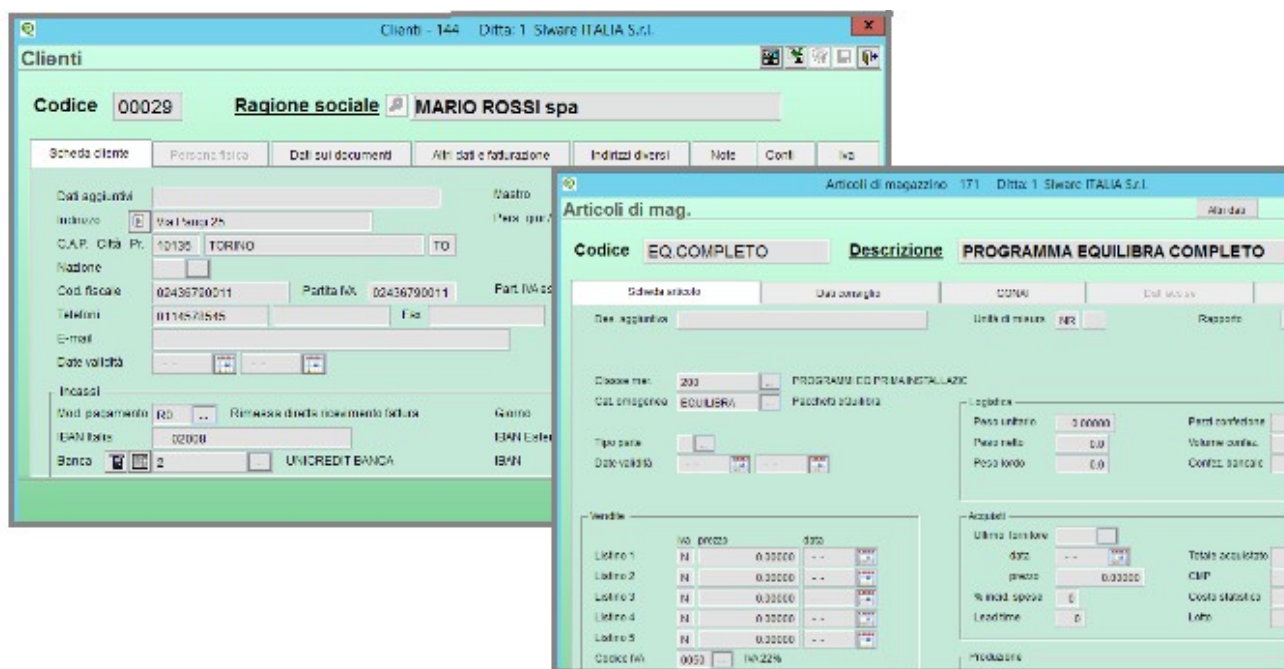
Clienti - 144 Ditta: 1 Sware ITALIA S.r.l.

Clienti

Codice 00029

Ragione sociale MARIO ROSSI spa

Scheda cliente | Persona fisica | Dati sui documenti | Altri dati e fatturazione | Indirizzi diversi | Note | Conti | Iva

Dati aggiuntivi

Indirizzo Via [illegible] 25

C.A.P. Città Pr. 10136 TORINO TO

Nazione

Cod. fiscale 02436790011 Partita IVA 02436790011

Telefoni 0114578545 Fax

E-mail

Date validità

Mastro

Pers. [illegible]

Part. IVA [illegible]

Incassi

Mod. pagamento RD ... Rimessa diretta ricevimento fattura

IBAN Italia 02008

Banca 2 ... UNICREDIT BANCA

Giorno

IBAN Estero

IBAN

Articoli di magazzino 171 Ditta: 1 Sware ITALIA S.r.l.

Articoli di mag.

Altri dati

Codice EQ.COMPLETO

Descrizione PROGRAMMA EQUILIBRA COMPLETO

Scheda articolo | Dati consiglio | CONAI | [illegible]

Des. aggiuntiva

Unità di misura NR

Rapporto

Classe mer. 200 ... PROGRAMMI DO PRIMA INSTALLAZIO

Cat. omogenea EQUILIBRA Pacchetti equilibra

Tipo parte

Date validità

Logistica

Peso unitario 0.00000

Peso netto 0.0

Peso lordo 0.0

Pezzi confezione

Volume confez.

Confez. bancale

Vendite

Iva prezzo data

Listino 1 N 0.00000

Listino 2 N 0.00000

Listino 3 N 0.00000

Listino 4 N 0.00000

Listino 5 N 0.00000

Codice IVA 0053 IVA 22%

Acquisti

Ultimo fornitore

data

prezzo 0.00000

% incid. spese 0

Lead time 0

Totale acquistato

CMP

Costo statistico

Lotto

Produzione